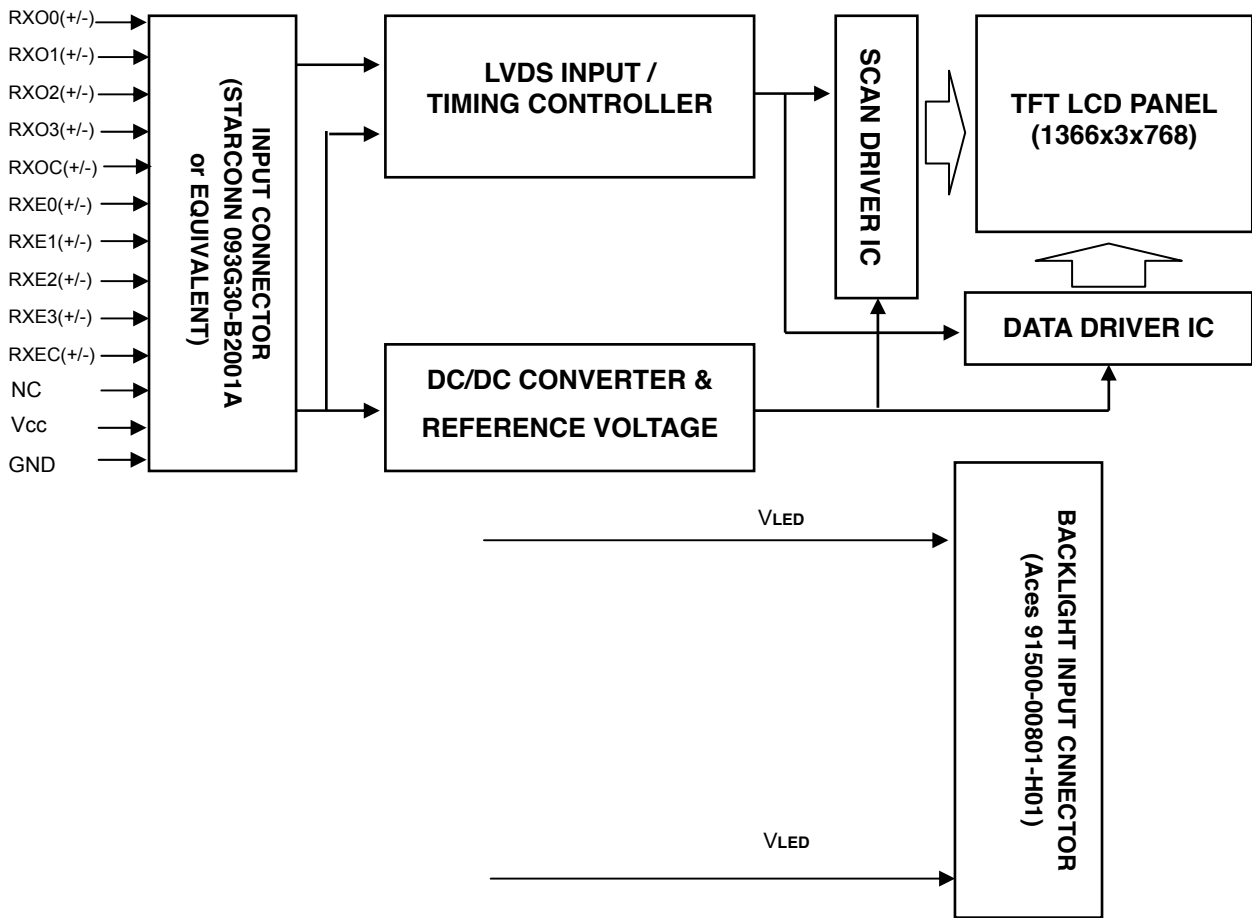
RXO0(+/-)
RXO1(+/-)
RXO2(+/-)
RXO3(+/-)
RXOC(+/-)
RXE0(+/-)
RXE1(+/-)
RXE2(+/-)
RXE3(+/-)
RXEC(+/-)
NC
Vcc
GND

INPUT CONNECTOR (STARCONN 093G30-B2001A or EQUIVALENT)

LVDS INPUT / TIMING CONTROLLER

DC/DC CONVERTER & REFERENCE VOLTAGE

SCAN DRIVER IC

TFT LCD PANEL (1366x3x768)

DATA DRIVER IC

VLED

VLED

BACKLIGHT INPUT CNNECTOR (Aces 91500-00801-H01)